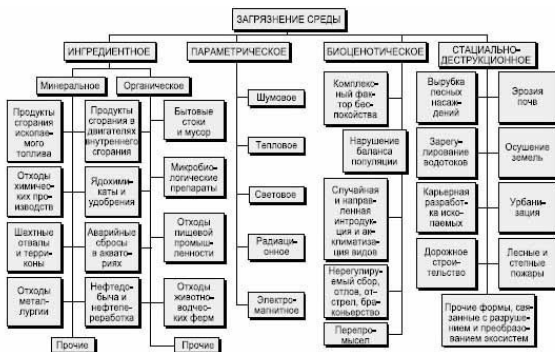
ЗАГРЯЗНЕНИЕ СРЕДЫ

ИНГРЕДИЕНТНОЕ

ПАРАМЕТРИЧЕСКОЕ

БИОЦЕНОТИЧЕСКОЕ

СТАЦИАЛЬНО-ДЕСТРУКЦИОННОЕ

Минеральное

Органическое

Продукты сгорания ископаемого топлива

Отходы химических производств

Шахтные отвалы и терриконы

Отходы металлургии

Прочие

Продукты сгорания в двигателях внутреннего сгорания

Ядохимикаты и удобрения

Аварийные сбросы в акваториях

Нефтедобыча и нефтепереработка

Бытовые стоки и мусор

Микробиологические препараты

Отходы пищевой промышленности

Отходы животноводческих ферм

Прочие

Шумовое

Тепловое

Световое

Радиационное

Электромагнитное

Комплексный фактор беспокойства

Нарушение баланса популяции

Случайная и направленная интродукция и акклиматизация видов

Нерегулируемый сбор, отлов, отстрел, браконьерство

Перепромысел

Вырубка лесных насаждений

Зарегулирование водотоков

Карьерная разработка ископаемых

Дорожное строительство

Эрозия почв

Осушение земель

Урбанизация

Лесные и степные пожары

Прочие формы, связанные с разрушением и преобразованием экосистем